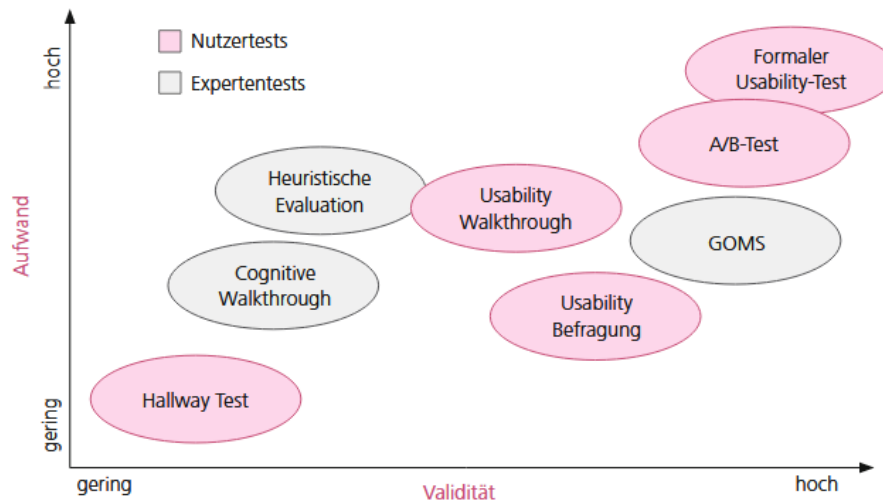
Nutzertests
Expertentests

hoch
Aufwand
gering

Formaler Usability-Test

A/B-Test

Heuristische Evaluation

Usability Walkthrough

GOMS

Cognitive Walkthrough

Usability Befragung

Hallway Test

gering
Validität
hoch